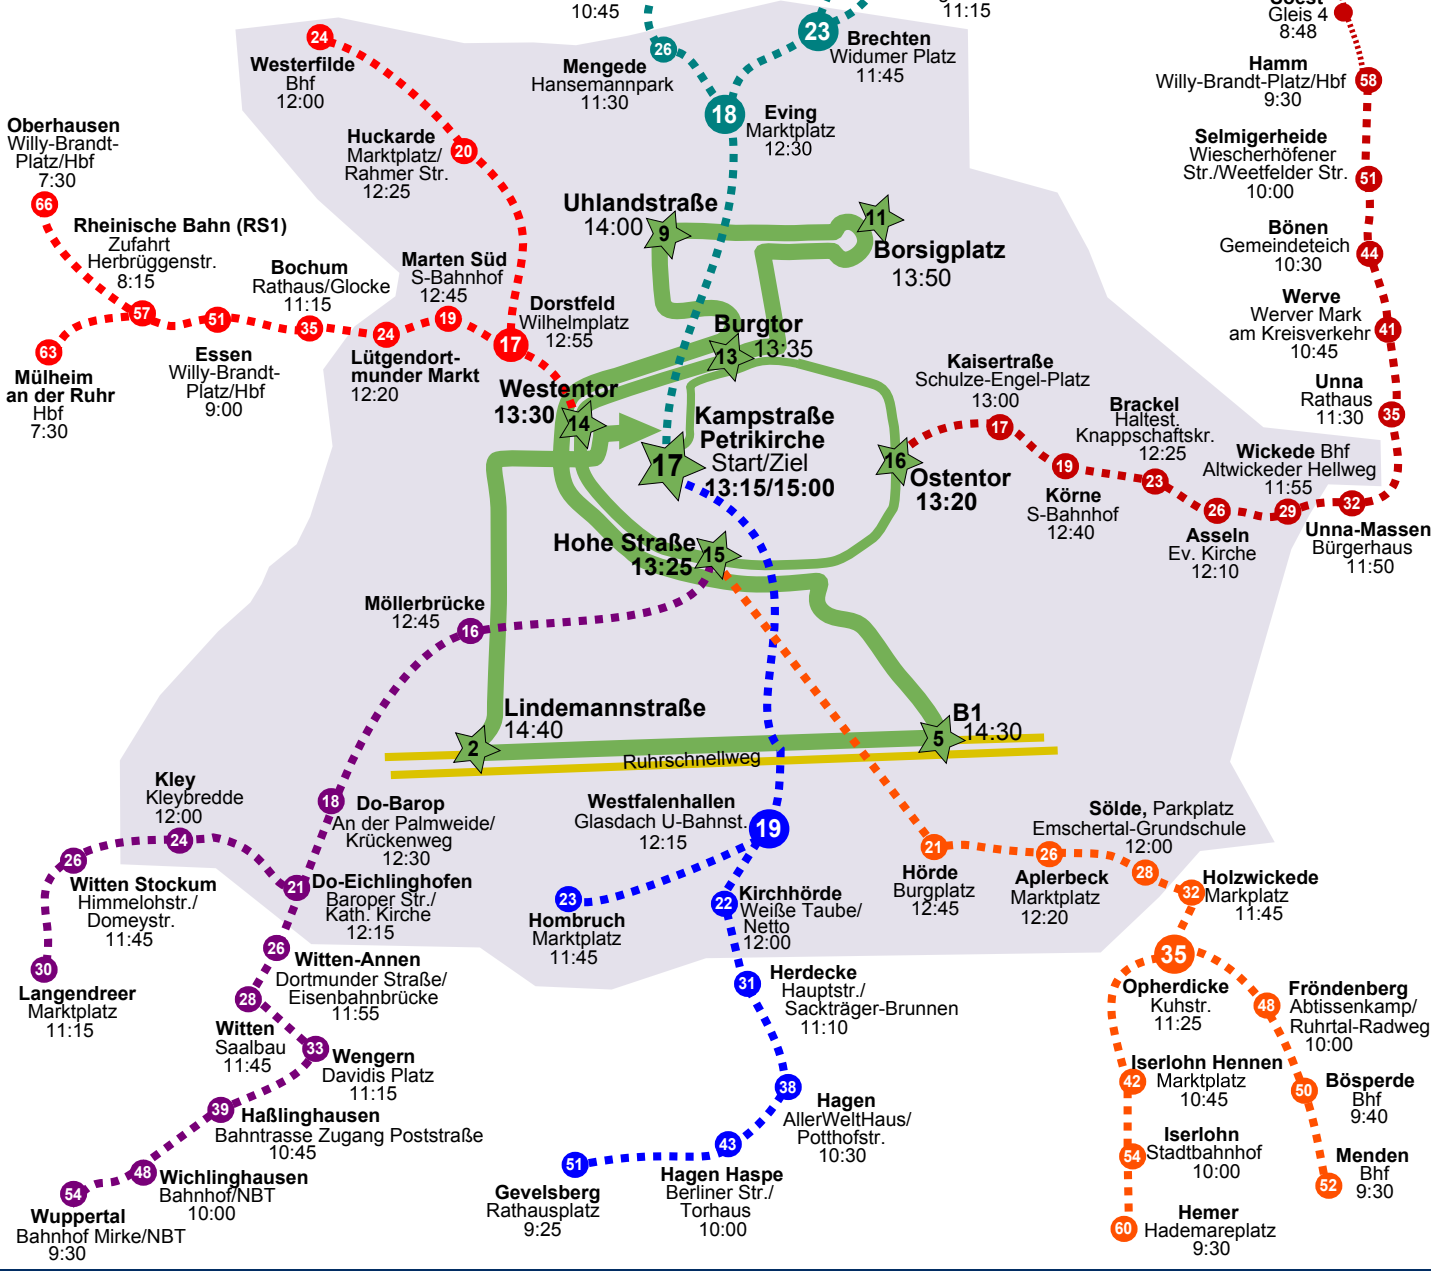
10:45
11:15
Soest
Gleis 4
8:48
Westerfilde
Bhf
12:00
24
Mengede
Hansemannpark
11:30
26
23
Brechten
Widumer Platz
11:45
18
Eving
Marktplatz
12:30
Hamm
Willy-Brandt-Platz/Hbf
9:30
58
Oberhausen
Willy-Brandt-Platz/Hbf
7:30
66
Huckarde
Marktplatz/
Rahmer Str.
12:25
20
Selmigerheide
Wiescherhöfener
Str./Weetfelder Str.
10:00
51
Rheinische Bahn (RS1)
Zufahrt
Herbrüggenstr.
8:15
Uhlandstraße
14:00
9
11
Borsigplatz
13:50
Bönen
Gemeindeteich
10:30
44
Bochum
Rathaus/Glocke
11:15
Marten Süd
S-Bahnhof
12:45
Dorstfeld
Wilhelmplatz
12:55
Werve
Werver Mark
am Kreisverkehr
10:45
41
57
51
35
24
19
17
Burgtor
13
13:35
63
Mülheim
an der Ruhr
Hbf
7:30
Essen
Willy-Brandt-Platz/Hbf
9:00
Lütgendortmunder Markt
12:20
Westentor
13:30
14
Kaiserstraße
Schulze-Engel-Platz
13:00
Unna
Rathaus
11:30
35
Kampstraße
Petrikirche
17
Start/Ziel
13:15/15:00
Brackel
Haltest.
Knappschaftskr.
12:25
17
16
Ostentor
13:20
19
Körne
S-Bahnhof
12:40
23
Wickede Bhf
Altwickeder Hellweg
11:55
26
29
32
Asseln
Ev. Kirche
12:10
Unna-Massen
Bürgerhaus
11:50
Hohe Straße
15
13:25
Möllerbrücke
12:45
16
Lindemannstraße
14:40
2
B1
14:30
5
Ruhrschnellweg
Kley
Kleybredde
12:00
18
Do-Barop
An der Palmweide/
Krückenweg
12:30
Westfalenhallen
Glasdach U-Bahnst.
12:15
19
Sölde, Parkplatz
Emschertal-Grundschule
12:00
26
24
21
Do-Eichlinghofen
Baroper Str./
Kath. Kirche
12:15
Witten Stockum
Himmelohstr./
Domeystr.
11:45
23
Hombruch
Marktplatz
11:45
22
Kirchhörde
Weiße Taube/
Netto
12:00
21
Hörde
Burgplatz
12:45
26
Aplerbeck
Marktplatz
12:20
28
32
Holzwickede
Markplatz
11:45
30
Langendreer
Marktplatz
11:15
26
Witten-Annen
Dortmunder Straße/
Eisenbahnbrücke
11:55
31
Herdecke
Hauptstr./
Sackträger-Brunnen
11:10
35
Opherdicke
Kuhstr.
11:25
48
Fröndenberg
Abtissenkamp/
Ruhrtal-Radweg
10:00
28
Witten
Saalbau
11:45
33
Wengern
Davidis Platz
11:15
38
Hagen
AllerWeltHaus/
Potthofstr.
10:30
42
Iserlohn Hennen
Marktplatz
10:45
50
Bösperde
Bhf
9:40
39
Haßlinghausen
Bahntrasse Zugang Poststraße
10:45
43
Iserlohn
Stadtbahnhof
10:00
54
Menden
Bhf
9:30
52
48
Wichlinghausen
Bahnhof/NBT
10:00
51
Gevelsberg
Rathausplatz
9:25
Hagen Haspe
Berliner Str./
Torhaus
10:00
54
Wuppertal
Bahnhof Mirke/NBT
9:30
60
Hemer
Hademareplatz
9:30